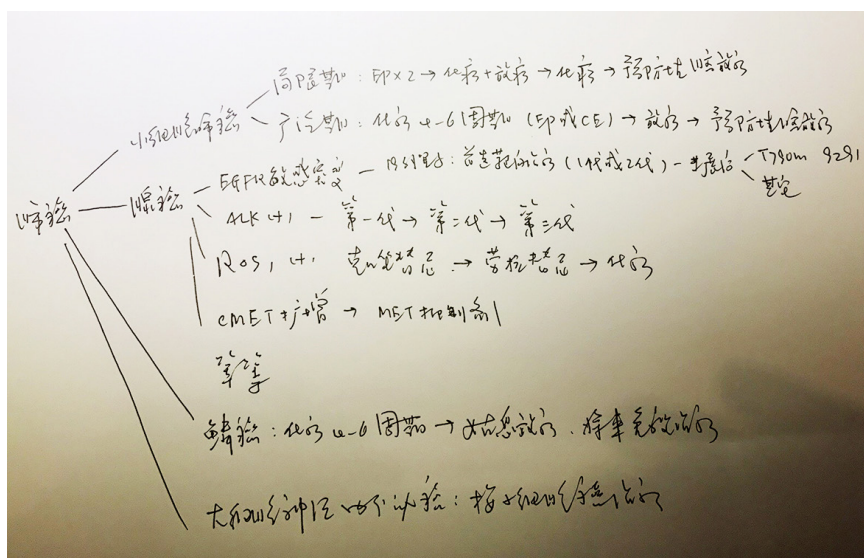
肺癌

小细胞肺癌
局限期：EP×2 → 化疗+放疗 → 化疗 → 预防性脑放疗
广泛期：化疗 4-6周期（EP或CE）→ 放疗 → 预防性脑放疗

腺癌
EGFR敏感突变 — 19/21外显子：首选靶向治疗（1代或2代）— 耐药后 — T790m 9291 / 其它
ALK(+) — 第一代 → 第二代 → 第三代
ROS1(+) 克唑替尼 → 劳拉替尼 → 化疗
cMET扩增 → MET抑制剂
等等

鳞癌：化疗 4-6周期 → 维持治疗、抗血管治疗

大细胞神经内分泌癌：按小细胞肺癌治疗